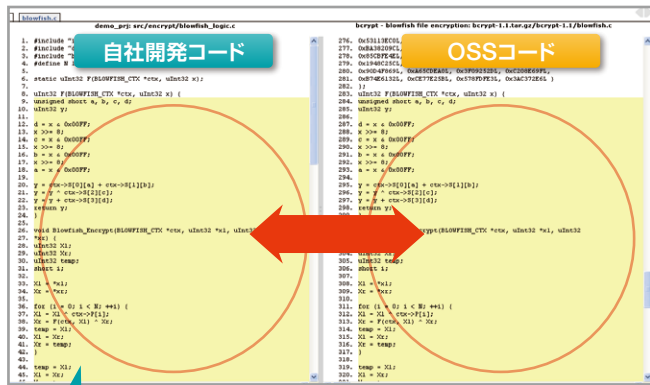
blowfish.c

demo_prj: src/encrypt/blowfish_logic.c

自社開発コード

1. #include "
2. #include "
3. #include "
4. #define N

5. static uInt32 F(BLOWFISH_CTX *ctx, uInt32 x);

7. uInt32 F(BLOWFISH_CTX *ctx, uInt32 x) {
8. unsigned short a, b, c, d;
9. uInt32 y;

11. d = x & 0x00FF;
12. x >>= 8;
13. c = x & 0x00FF;
14. x >>= 8;
15. b = x & 0x00FF;
16. x >>= 8;
17. a = x & 0x00FF;

20. y = ctx->S[0][a] + ctx->S[1][b];
21. y = y ^ ctx->S[2][c];
22. y = y + ctx->S[3][d];
23. return y;
24. }

26. void Blowfish_Encrypt(BLOWFISH_CTX *ctx, uInt32 *xl, uInt32
*xr) {
28. uInt32 Xl;
29. uInt32 Xr;
30. uInt32 temp;
31. short i;

33. Xl = *xl;
34. Xr = *xr;

36. for (i = 0; i < N; ++i) {
37. Xl = Xl ^ ctx->P[i];
38. Xr = F(ctx, Xl) ^ Xr;
39. temp = Xl;
40. Xl = Xr;
41. Xr = temp;
42. }

44. temp = Xl;
45. Xl = Xr;

bcrypt - blowfish file encryption: bcrypt-1.1.tar.gz/bcrypt-1.1/blowfish.c

OSSコード

276. 0x53113EC0L,
277. 0xBA38209CL,
278. 0x85CBFE4EL,
279. 0x1940C25CL,
280. 0x90D4F869L, 0xA65CDEA0L, 0x3F09252DL, 0xC208E69FL,
281. 0xB74E6132L, 0xCE77E25BL, 0x578FDFE3L, 0x3AC372E6L }
282. };
283. uInt32 F(BLOWFISH_CTX *ctx, uInt32 x) {
284. unsigned short a, b, c, d;
285. uInt32 y;

287. d = x & 0x00FF;
288. x >>= 8;
289. c = x & 0x00FF;
290. x >>= 8;
291. b = x & 0x00FF;
292. x >>= 8;
293. a = x & 0x00FF;

296. y = ctx->S[0][a] + ctx->S[1][b];
297. y = y ^ ctx->S[2][c];
298. y = y + ctx->S[3][d];
299. return y;

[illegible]crypt(BLOWFISH_CTX *ctx, uInt32 *xl, uInt32

303. uInt32 Xl;
304. uInt32 Xr;
305. uInt32 temp;
306. short i;

308. Xl = *xl;
309. Xr = *xr;

311. for (i = 0; i < N; ++i) {
312. Xl = Xl ^ ctx->P[i];
313. Xr = F(ctx, Xl) ^ Xr;
314. temp = Xl;
315. Xl = Xr;
316. Xr = temp;
317. }

319. temp = Xl;
320. Xl = Xr;